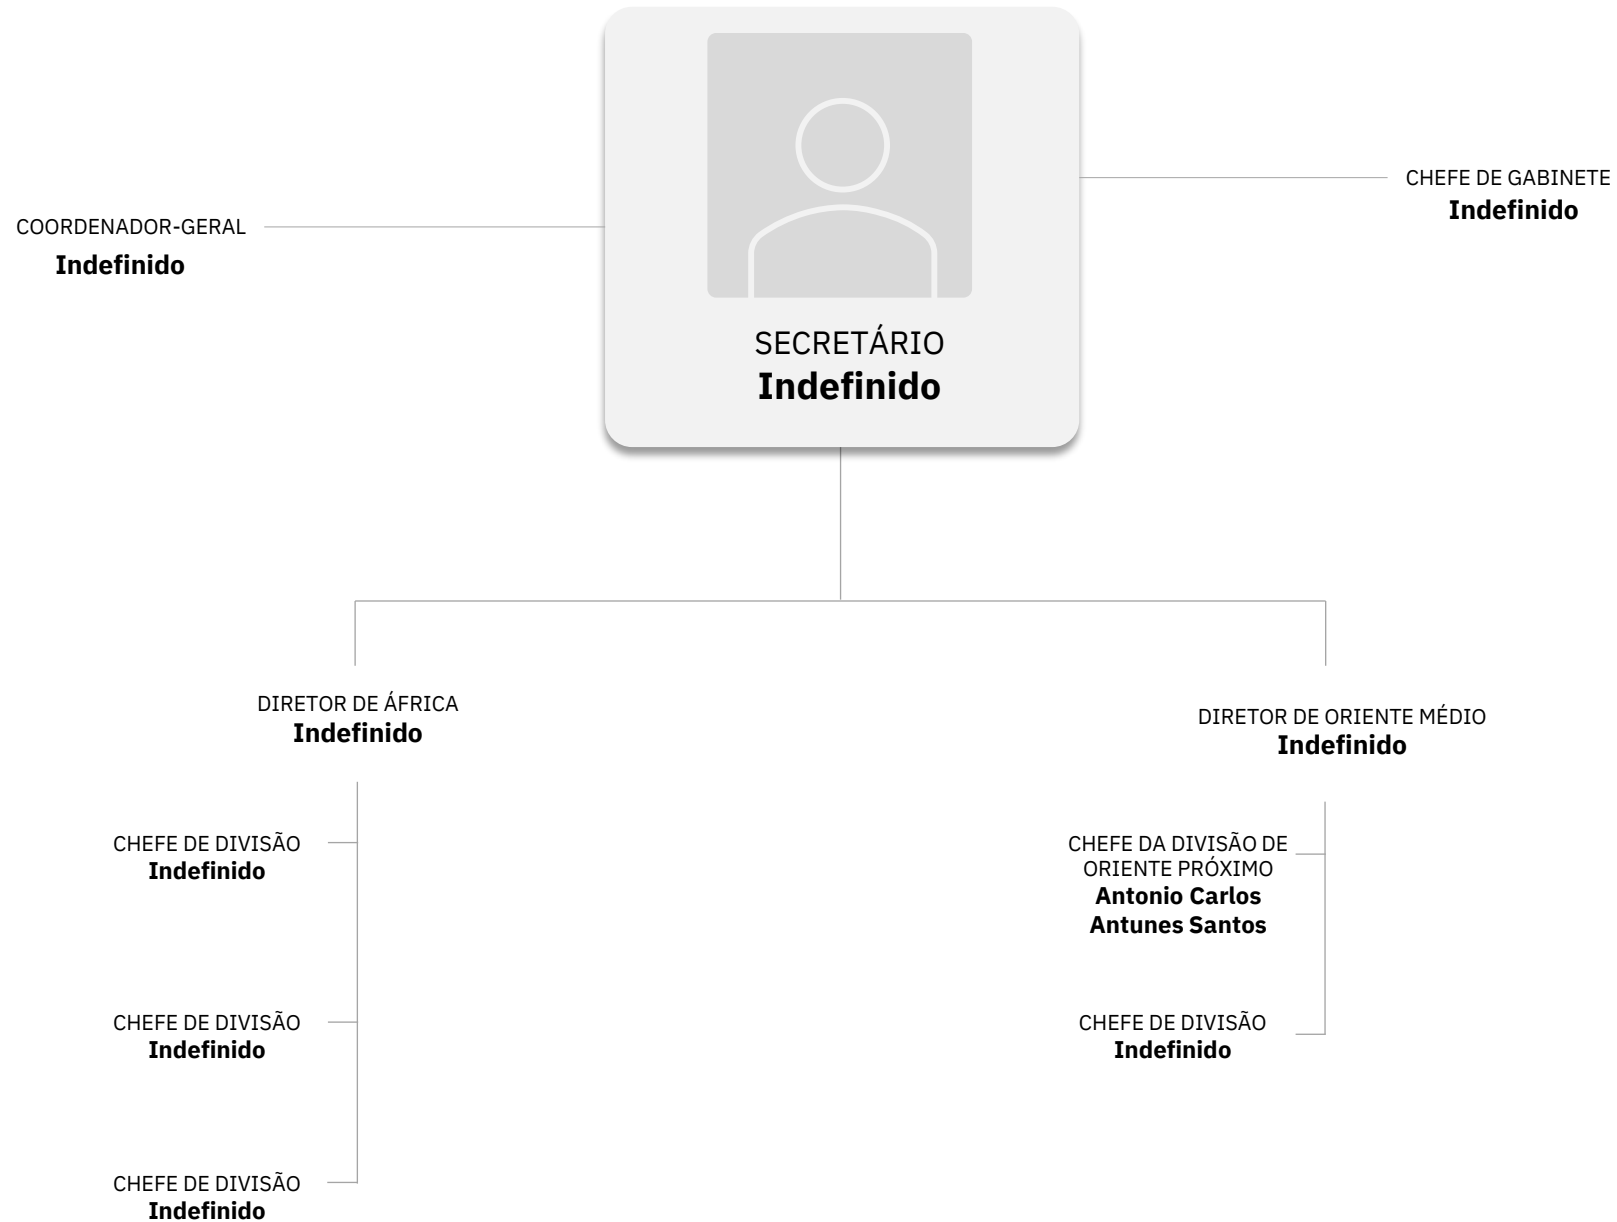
SECRETÁRIO
**Indefinido**

COORDENADOR-GERAL
**Indefinido**

CHEFE DE GABINETE
**Indefinido**

DIRETOR DE ÁFRICA
**Indefinido**

CHEFE DE DIVISÃO
**Indefinido**

CHEFE DE DIVISÃO
**Indefinido**

CHEFE DE DIVISÃO
**Indefinido**

DIRETOR DE ORIENTE MÉDIO
**Indefinido**

CHEFE DA DIVISÃO DE ORIENTE PRÓXIMO
**Antonio Carlos Antunes Santos**

CHEFE DE DIVISÃO
**Indefinido**